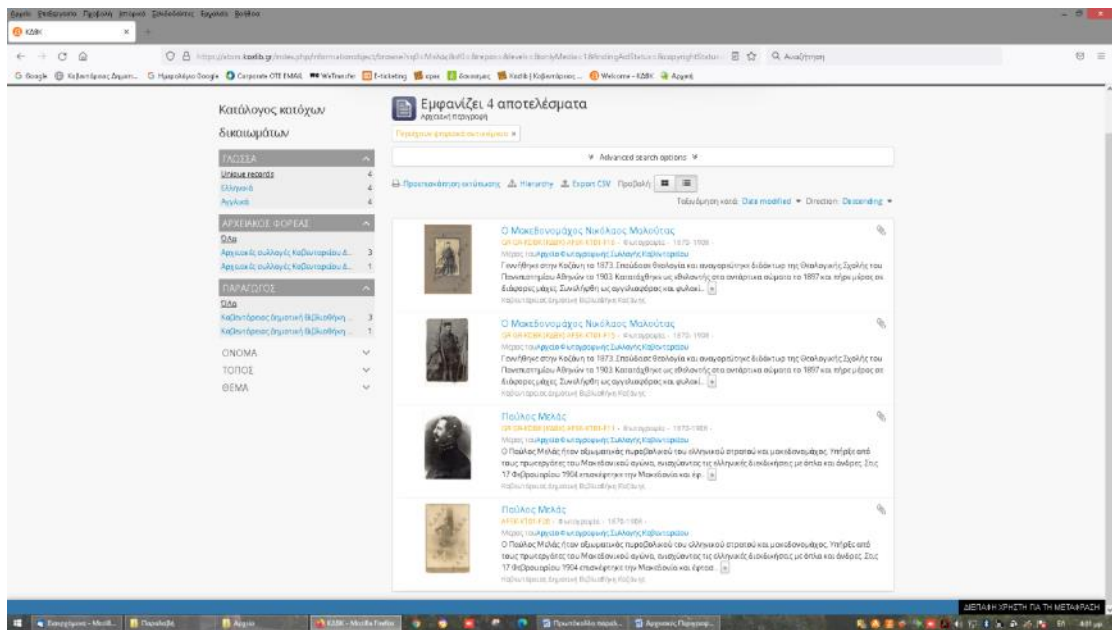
Αρχείο Επεξεργασία Προβολή Ιστορικό Σελιδοδείκτες Εργαλεία Βοήθεια

ΚΔΒΚ

Q Αναζήτηση

G Google Καβακτήριος Δημοτ... G Ημερολόγιο Google Corporate OTE EMAIL WeTransfer E-ticketing epas Κοζάνη Welcome - ΚΔΒΚ Αρχική

Κατάλογος κατόχων δικαιωμάτων

ΓΛΩΣΣΑ
Unique records 4
Ελληνικά 4
Αγγλικά 4

ΑΡΧΕΙΑΚΟΙ ΦΟΡΕΙΣ
Όλα
Αρχειακές συλλογές Καβουτάριδου Δ... 3
Αρχειακές συλλογές Καβουτάριδου Δ... 1

ΠΑΡΑΓΩΓΟΣ
Όλα
Καβουτάριος Δημοτική Βιβλιοθήκη ... 3
Καβουτάριος Δημοτική Βιβλιοθήκη ... 1

ΟΝΟΜΑ
ΤΟΠΟΣ
ΘΕΜΑ

Εμφανίζει 4 αποτελέσματα
Αρχειακή περιγραφή

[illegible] ×

Advanced search options

Προεπισκόπηση εκτύπωσης Hierarchy Export CSV Προβολή

Ταξινόμηση κατά: Date modified Direction: Descending

Ο Μακεδονομάχος Νικόλαος Μαλούτας
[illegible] · Φωτογραφίες · 1870-1908
Μέρος του Αρχείο Φωτογραφικής Συλλογής Καβουτάριου
Γεννήθηκε στην Κοζάνη το 1873. Σπούδασε θεολογία και αναγορεύτηκε διδάκτωρ της Θεολογικής Σχολής του Πανεπιστημίου Αθηνών το 1903. Κατατάχθηκε ως εθελοντής στο αντάρτικο σώμα το 1897 και πήρε μέρος σε διάφορες μάχες. Συνελήφθη ως αγγελιαφόρος και φυλακί...
Καβουτάριος Δημοτική Βιβλιοθήκη Κοζάνης

Ο Μακεδονομάχος Νικόλαος Μαλούτας
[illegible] · Φωτογραφίες · 1870-1908
Μέρος του Αρχείο Φωτογραφικής Συλλογής Καβουτάριου
Γεννήθηκε στην Κοζάνη το 1873. Σπούδασε θεολογία και αναγορεύτηκε διδάκτωρ της Θεολογικής Σχολής του Πανεπιστημίου Αθηνών το 1903. Κατατάχθηκε ως εθελοντής στο αντάρτικο σώμα το 1897 και πήρε μέρος σε διάφορες μάχες. Συνελήφθη ως αγγελιαφόρος και φυλακί...
Καβουτάριος Δημοτική Βιβλιοθήκη Κοζάνης

Παύλος Μελάς
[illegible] · Φωτογραφίες · 1870-1908
Μέρος του Αρχείο Φωτογραφικής Συλλογής Καβουτάριου
Ο Παύλος Μελάς ήταν αξιωματικός πυροβολικού του ελληνικού στρατού και μακεδονομάχος. Υπήρξε από τους πρωτεργάτες του Μακεδονικού αγώνα, ενισχύοντας τις ελληνικές διεκδικήσεις με όπλα και άνδρες. Στις 17 Φεβρουαρίου 1904 επισκέφτηκε την Μακεδονία και έφ...
Καβουτάριος Δημοτική Βιβλιοθήκη Κοζάνης

Παύλος Μελάς
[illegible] · Φωτογραφίες · 1870-1908
Μέρος του Αρχείο Φωτογραφικής Συλλογής Καβουτάριου
Ο Παύλος Μελάς ήταν αξιωματικός πυροβολικού του ελληνικού στρατού και μακεδονομάχος. Υπήρξε από τους πρωτεργάτες του Μακεδονικού αγώνα, ενισχύοντας τις ελληνικές διεκδικήσεις με όπλα και άνδρες. Στις 17 Φεβρουαρίου 1904 επισκέφτηκε την Μακεδονία και έφτασ...
Καβουτάριος Δημοτική Βιβλιοθήκη Κοζάνης

ΔΙΕΠΑΦΗ ΧΡΗΣΤΗ ΓΙΑ ΤΗ ΜΕΤΑΦΡΑΣΗ

Εισερχόμενα - Mozill... Παιγνίδια Αρχεία ΚΔΒΚ - Mozilla Firefox Προυπολογισμός... Αρχειακές Περιγραφ...